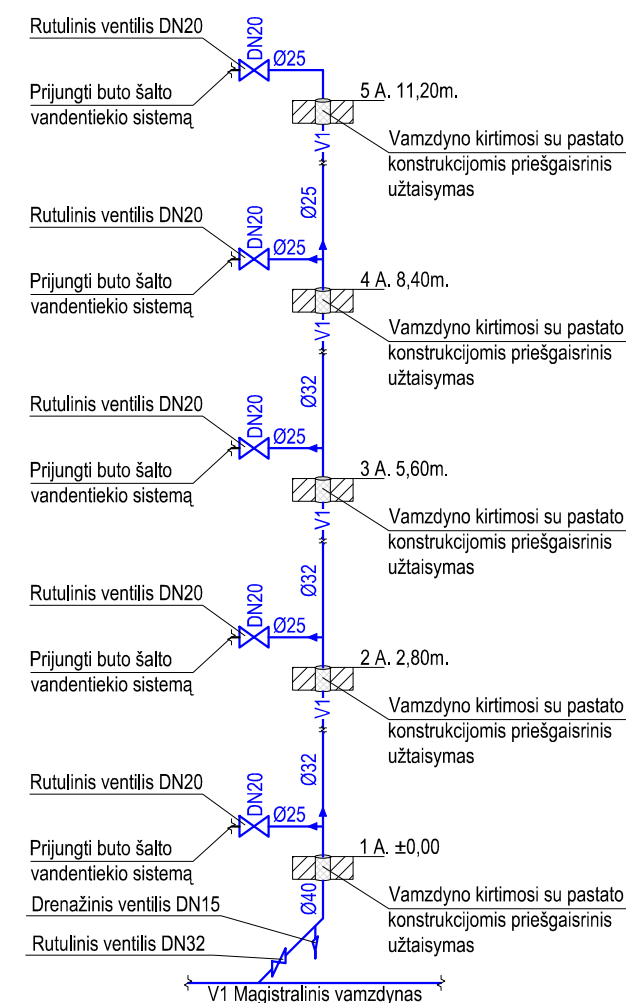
Rutulinis ventilis DN20

DN20

Ø25

Prijungti buto šalto vandentiekio sistemą

5 A. 11,20m.

V1

Vamzdyno kirtimosi su pastato konstrukcijomis priešgaisrinis užtaisymas

Ø25

Rutulinis ventilis DN20

DN20

Ø25

Prijungti buto šalto vandentiekio sistemą

4 A. 8,40m.

V1

Vamzdyno kirtimosi su pastato konstrukcijomis priešgaisrinis užtaisymas

Ø32

Rutulinis ventilis DN20

DN20

Ø25

Prijungti buto šalto vandentiekio sistemą

3 A. 5,60m.

V1

Vamzdyno kirtimosi su pastato konstrukcijomis priešgaisrinis užtaisymas

Ø32

Rutulinis ventilis DN20

DN20

Ø25

Prijungti buto šalto vandentiekio sistemą

2 A. 2,80m.

V1

Vamzdyno kirtimosi su pastato konstrukcijomis priešgaisrinis užtaisymas

Ø32

Rutulinis ventilis DN20

DN20

Ø25

Prijungti buto šalto vandentiekio sistemą

1 A. ±0,00

Ø40

Vamzdyno kirtimosi su pastato konstrukcijomis priešgaisrinis užtaisymas

Drenažinis ventilis DN15

Rutulinis ventilis DN32

V1 Magistralinis vamzdynas